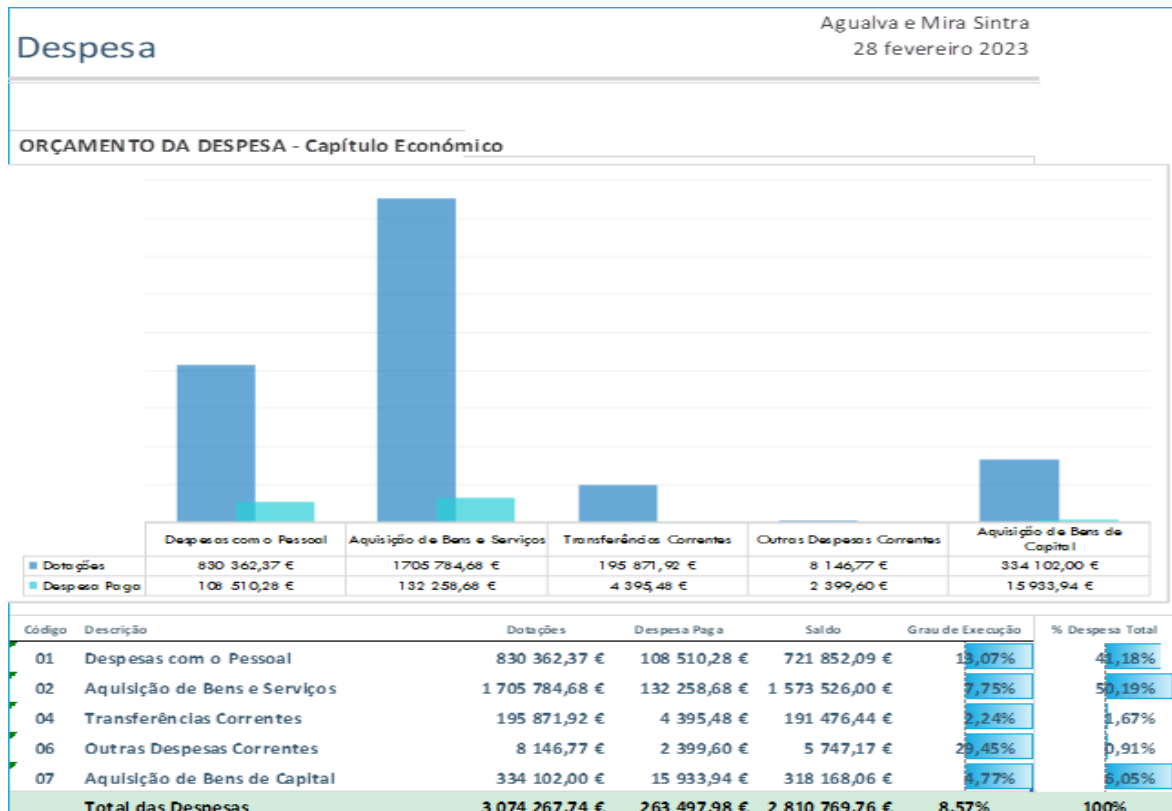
Despesa

Agualva e Mira Sintra
28 fevereiro 2023

ORÇAMENTO DA DESPESA - Capítulo Económico

| | Despesas com o Pessoal | Aquisição de Bens e Serviços | Transferências Correntes | Outras Despesas Correntes | Aquisição de Bens de Capital |
|---|---|---|---|---|---|
| Dotações | 830 362,37 € | 1705 784,68 € | 195 871,92 € | 8 146,77 € | 334 102,00 € |
| Despesa Paga | 108 510,28 € | 132 258,68 € | 4 395,48 € | 2 399,60 € | 15 933,94 € |

| Código | Descrição | Dotações | Despesa Paga | Saldo | Grau de Execução | % Despesa Total |
|---|---|---|---|---|---|---|
| 01 | Despesas com o Pessoal | 830 362,37 € | 108 510,28 € | 721 852,09 € | 13,07% | 41,18% |
| 02 | Aquisição de Bens e Serviços | 1 705 784,68 € | 132 258,68 € | 1 573 526,00 € | 7,75% | 50,19% |
| 04 | Transferências Correntes | 195 871,92 € | 4 395,48 € | 191 476,44 € | 2,24% | 1,67% |
| 06 | Outras Despesas Correntes | 8 146,77 € | 2 399,60 € | 5 747,17 € | 29,45% | 0,91% |
| 07 | Aquisição de Bens de Capital | 334 102,00 € | 15 933,94 € | 318 168,06 € | 4,77% | 6,05% |
| | Total das Despesas | 3 074 267,74 € | 263 497,98 € | 2 810 769,76 € | 8,57% | 100% |